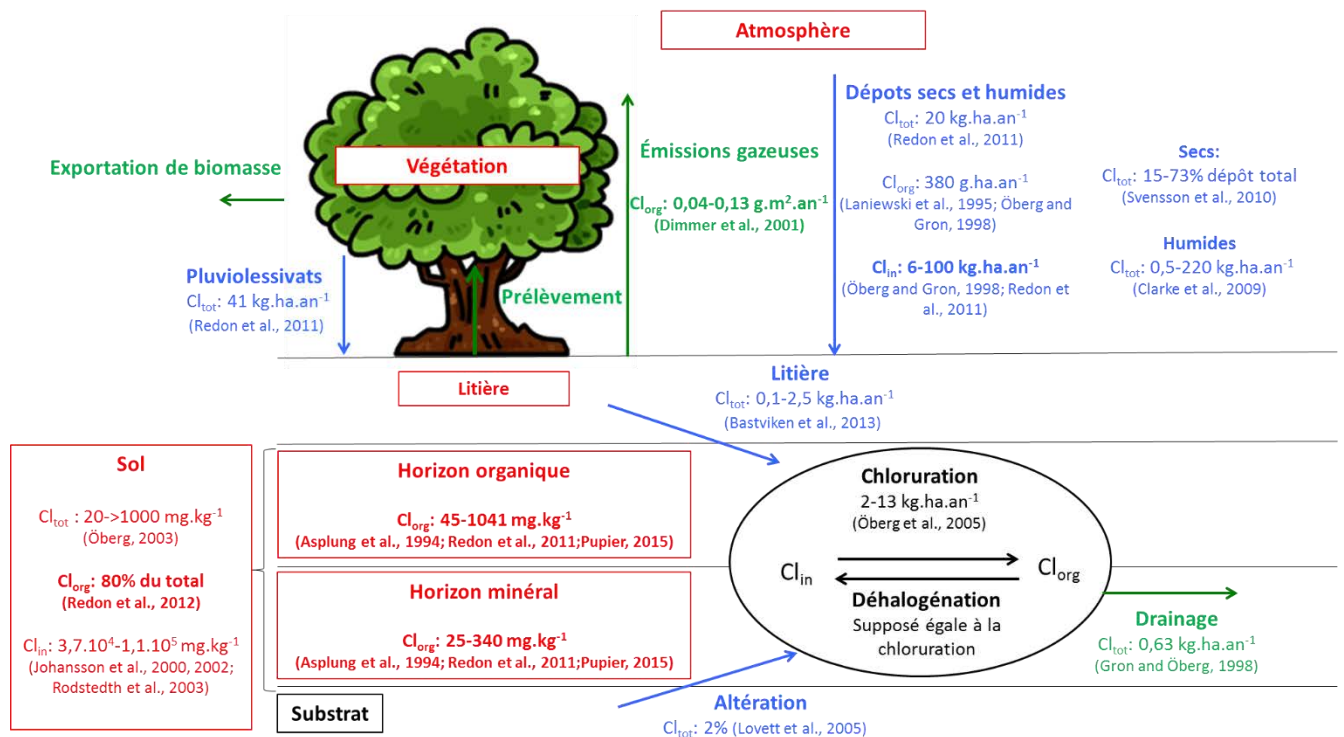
Atmosphère

Exportation de biomasse

Végétation

Émissions gazeuses
$Cl_{org}$: 0,04-0,13 g.m$^2$.an$^{-1}$
(Dimmer et al., 2001)

Dépots secs et humides
$Cl_{tot}$: 20 kg.ha.an$^{-1}$
(Redon et al., 2011)

$Cl_{org}$: 380 g.ha.an$^{-1}$
(Laniewski et al., 1995; Öberg and Gron, 1998)

$Cl_{in}$: 6-100 kg.ha.an$^{-1}$
(Öberg and Gron, 1998; Redon et al., 2011)

Secs:
$Cl_{tot}$: 15-73% dépôt total
(Svensson et al., 2010)

Humides
$Cl_{tot}$: 0,5-220 kg.ha.an$^{-1}$
(Clarke et al., 2009)

Pluviolessivats
$Cl_{tot}$: 41 kg.ha.an$^{-1}$
(Redon et al., 2011)

Prélèvement

Litière

Litière
$Cl_{tot}$: 0,1-2,5 kg.ha.an$^{-1}$
(Bastviken et al., 2013)

Sol
$Cl_{tot}$ : 20->1000 mg.kg$^{-1}$
(Öberg, 2003)

$Cl_{org}$: 80% du total
(Redon et al., 2012)

$Cl_{in}$: 3,7.10$^4$-1,1.10$^5$ mg.kg$^{-1}$
(Johansson et al., 2000, 2002; Rodstedth et al., 2003)

Horizon organique
$Cl_{org}$: 45-1041 mg.kg$^{-1}$
(Asplung et al., 1994; Redon et al., 2011;Pupier, 2015)

Horizon minéral
$Cl_{org}$: 25-340 mg.kg$^{-1}$
(Asplung et al., 1994; Redon et al., 2011;Pupier, 2015)

Chloruration
2-13 kg.ha.an$^{-1}$
(Öberg et al., 2005)

$Cl_{in}$

$Cl_{org}$

Déhalogénation
Supposé égale à la chloruration

Drainage
$Cl_{tot}$: 0,63 kg.ha.an$^{-1}$
(Gron and Öberg, 1998)

Substrat

Altération
$Cl_{tot}$: 2% (Lovett et al., 2005)